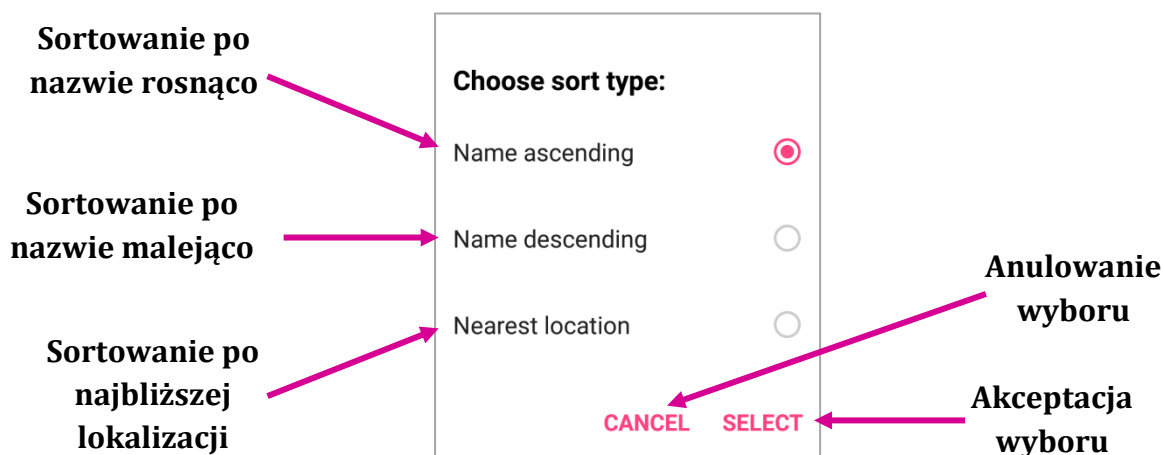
Sortowanie po nazwie rosnąco

Choose sort type:

Name ascending

Sortowanie po nazwie malejąco

Name descending

Anulowanie wyboru

Nearest location

Sortowanie po najbliższej lokalizacji

CANCEL SELECT

Akceptacja wyboru